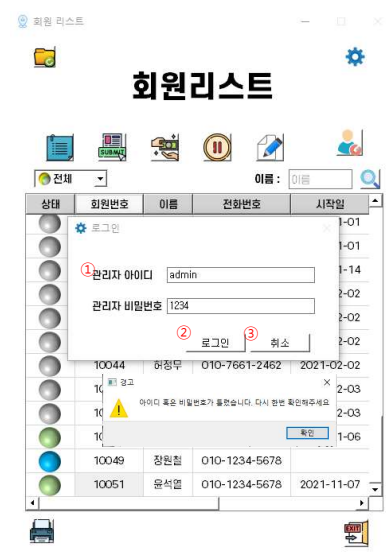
회원 리스트

회원리스트

SUBMIT

전체

이름 : 이름

| 상태 | 회원번호 | 이름 | 전화번호 | 시작일 |
|---|---|---|---|---|
| | | | | 1-01 |
| | | | | 1-01 |
| | | | | 1-14 |
| | | | | 2-02 |
| | | | | 2-02 |
| | | | | 2-02 |
| | 10044 | 허정우 | 010-7661-2462 | 2021-02-02 |
| | | | | 2-03 |
| | | | | 2-03 |
| | 10 | | | 1-06 |
| | 10049 | 장원철 | 010-1234-5678 | |
| | 10051 | 윤석열 | 010-1234-5678 | 2021-11-07 |

로그인

① 관리자 아이디 admin

관리자 비밀번호 1234

② 로그인 ③ 취소

경고

아이디 혹은 비밀번호가 틀렸습니다. 다시 한번 확인해주세요

확인

EXIT